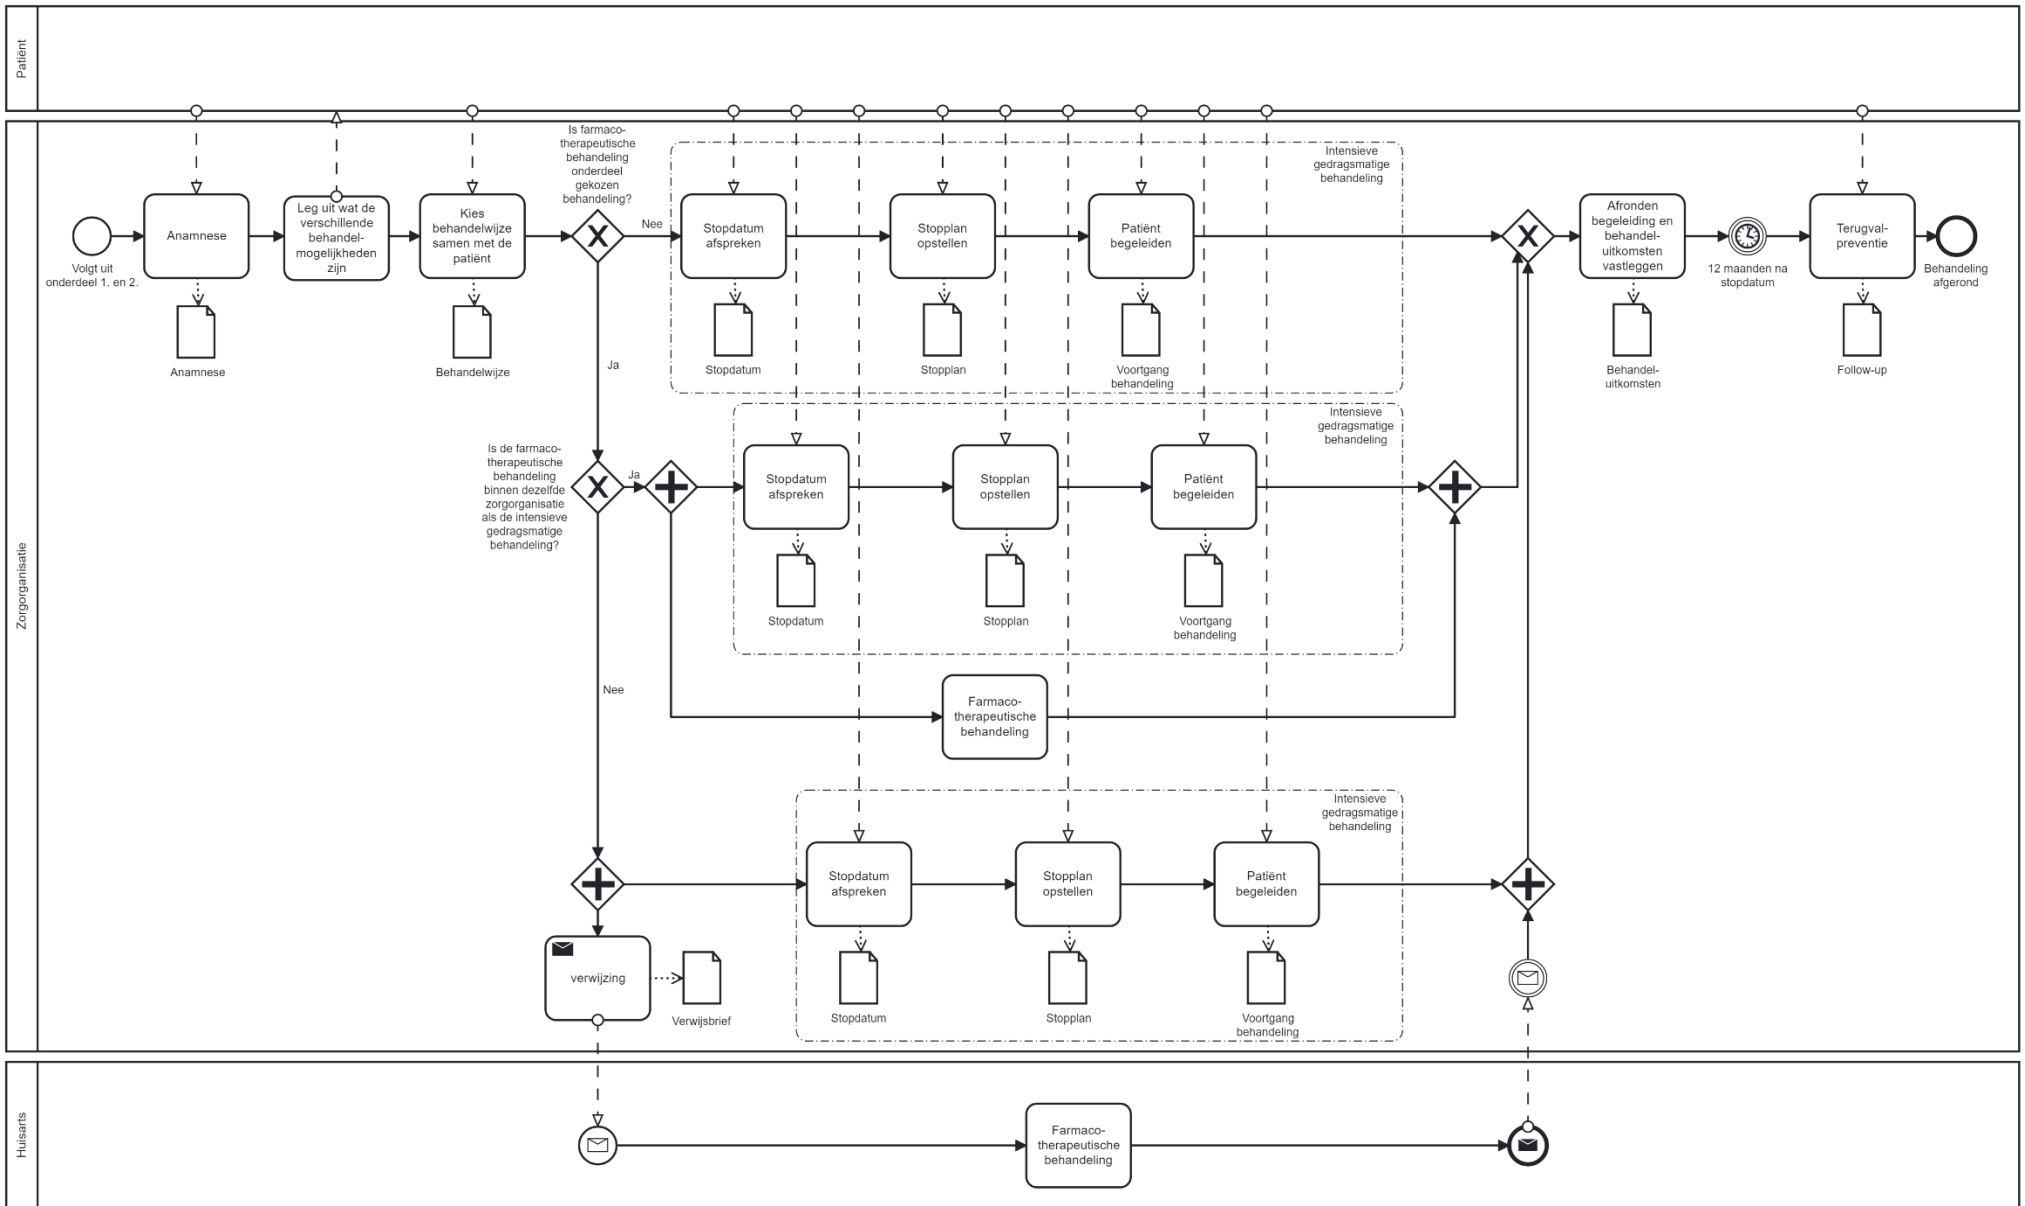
Patiënt

Zorgorganisatie

Huisarts

Volgt uit onderdeel 1. en 2.

Anamnese

Anamnese

Leg uit wat de verschillende behandel-mogelijkheden zijn

Kies behandelwijze samen met de patiënt

Behandelwijze

Is farmaco-therapeutische behandeling onderdeel gekozen behandeling?

Nee

Ja

Intensieve gedragsmatige behandeling

Stopdatum afspreken

Stopdatum

Stopplan opstellen

Stopplan

Patiënt begeleiden

Voortgang behandeling

Afronden begeleiding en behandel-uitkomsten vastleggen

Behandel-uitkomsten

12 maanden na stopdatum

Terugval-preventie

Follow-up

Behandeling afgerond

Is de farmaco-therapeutische behandeling binnen dezelfde zorgorganisatie als de intensieve gedragsmatige behandeling?

Ja

Intensieve gedragsmatige behandeling

Stopdatum afspreken

Stopdatum

Stopplan opstellen

Stopplan

Patiënt begeleiden

Voortgang behandeling

Nee

Farmaco-therapeutische behandeling

Intensieve gedragsmatige behandeling

Stopdatum afspreken

Stopdatum

Stopplan opstellen

Stopplan

Patiënt begeleiden

Voortgang behandeling

verwijzing

Verwijsbrief

Farmaco-therapeutische behandeling